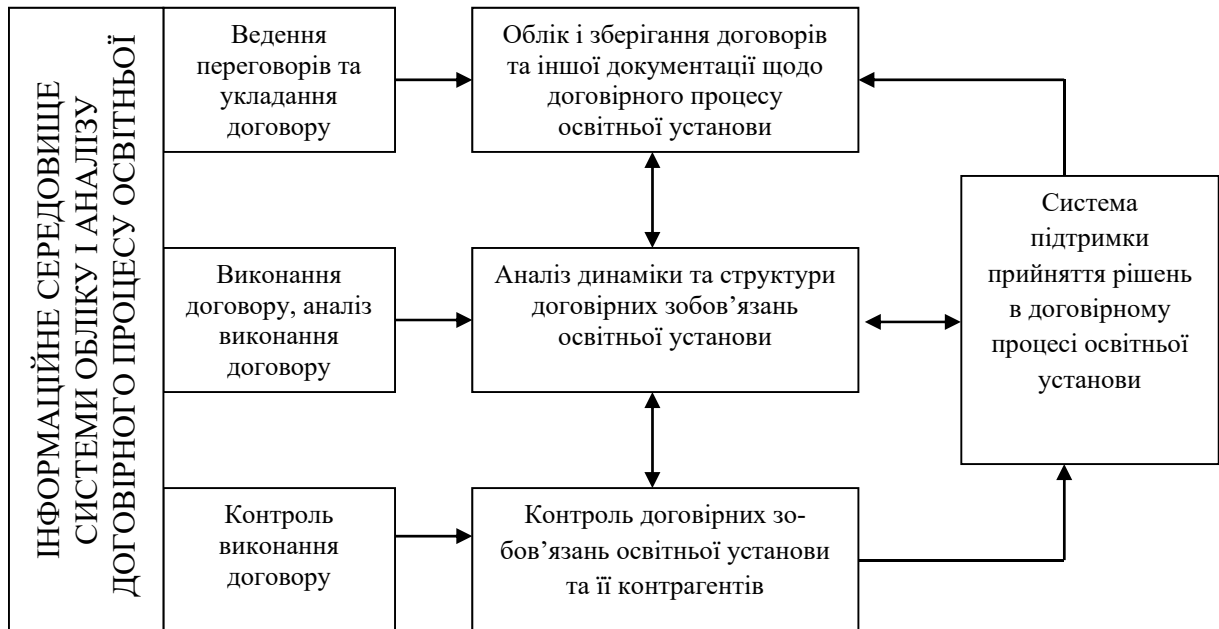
ІНФОРМАЦІЙНЕ СЕРЕДОВИЩЕ СИСТЕМИ ОБЛІКУ І АНАЛІЗУ ДОГОВІРНОГО ПРОЦЕСУ ОСВІТНЬОЇ

Ведення переговорів та укладання договору

Облік і зберігання договорів та іншої документації щодо договірного процесу освітньої установи

Виконання договору, аналіз виконання договору

Аналіз динаміки та структури договірних зобов'язань освітньої установи

Система підтримки прийняття рішень в договірному процесі освітньої установи

Контроль виконання договору

Контроль договірних зобов'язань освітньої установи та її контрагентів